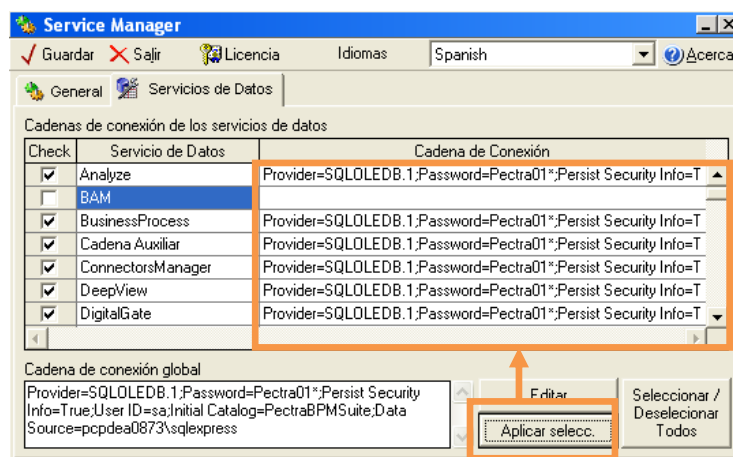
Service Manager

Guardar Salir Licencia Idiomas Spanish Acerca

General Servicios de Datos

Cadenas de conexión de los servicios de datos

| Check | Servicio de Datos | Cadena de Conexión |
|---|---|---|
| ☑ | Analyze | Provider=SQLOLEDB.1;Password=Pectra01*;Persist Security Info=T |
| ☐ | BAM | |
| ☑ | BusinessProcess | Provider=SQLOLEDB.1;Password=Pectra01*;Persist Security Info=T |
| ☑ | Cadena Auxiliar | Provider=SQLOLEDB.1;Password=Pectra01*;Persist Security Info=T |
| ☑ | ConnectorsManager | Provider=SQLOLEDB.1;Password=Pectra01*;Persist Security Info=T |
| ☑ | DeepView | Provider=SQLOLEDB.1;Password=Pectra01*;Persist Security Info=T |
| ☑ | DigitalGate | Provider=SQLOLEDB.1;Password=Pectra01*;Persist Security Info=T |

Cadena de conexión global

Provider=SQLOLEDB.1;Password=Pectra01*;Persist Security Info=True;User ID=sa;Initial Catalog=PectraBPMSuite;Data Source=pcpdea0873\sqlexpress

Editar

Aplicar selecc.

Seleccionar / Deselecionar Todos